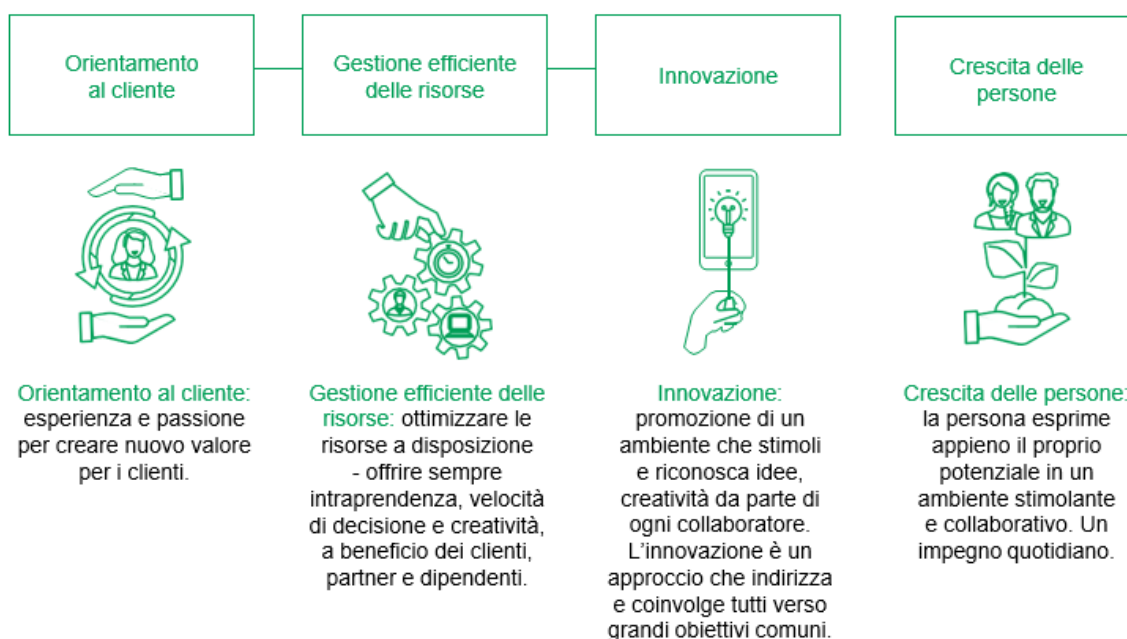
Orientamento al cliente

Gestione efficiente delle risorse

Innovazione

Crescita delle persone

Orientamento al cliente: esperienza e passione per creare nuovo valore per i clienti.

Gestione efficiente delle risorse: ottimizzare le risorse a disposizione - offrire sempre intraprendenza, velocità di decisione e creatività, a beneficio dei clienti, partner e dipendenti.

Innovazione: promozione di un ambiente che stimoli e riconosca idee, creatività da parte di ogni collaboratore. L'innovazione è un approccio che indirizza e coinvolge tutti verso grandi obiettivi comuni.

Crescita delle persone: la persona esprime appieno il proprio potenziale in un ambiente stimolante e collaborativo. Un impegno quotidiano.